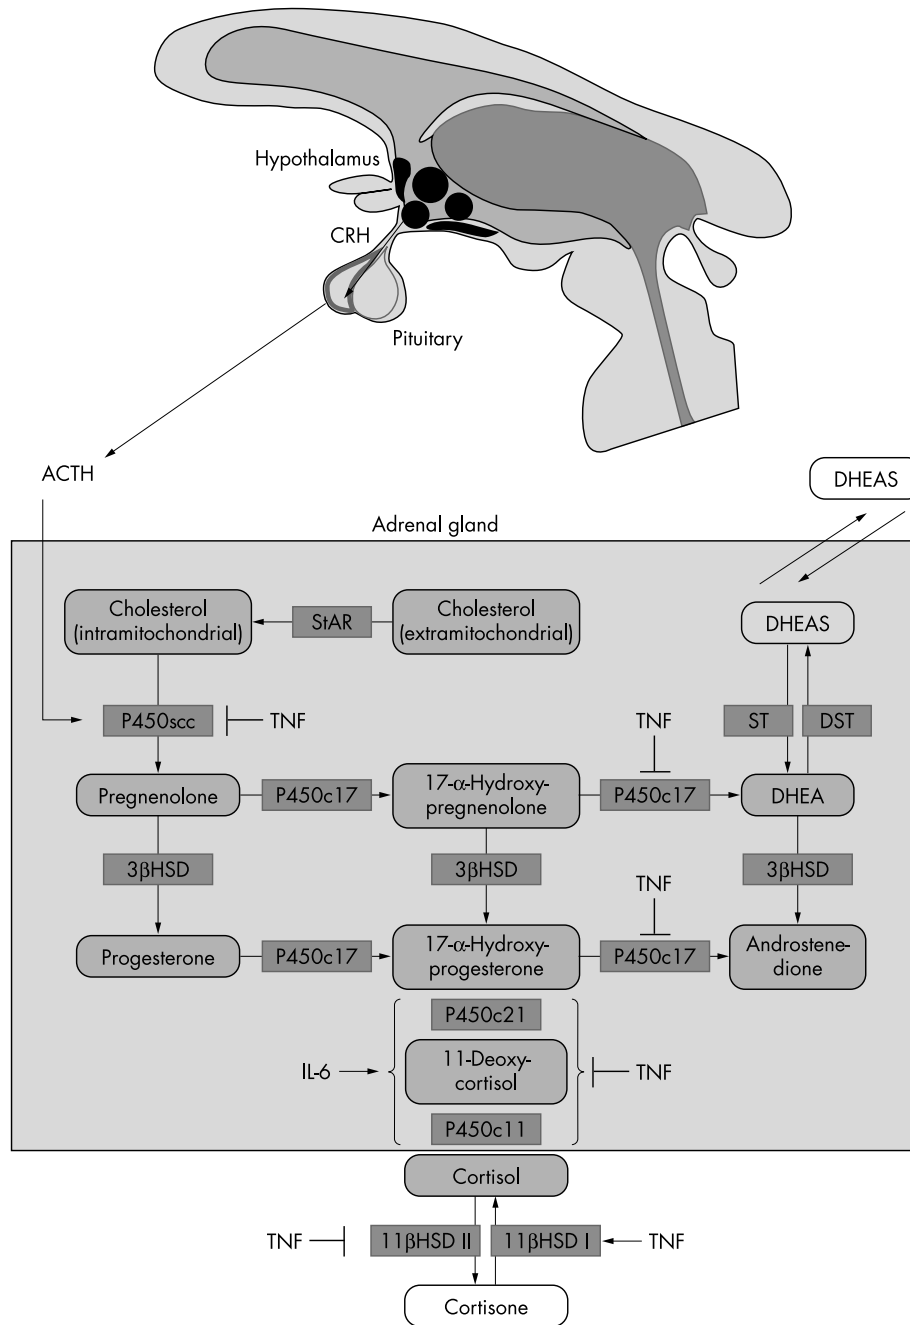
Hypothalamus

CRH

Pituitary

ACTH

DHEAS

Adrenal gland

Cholesterol (intramitochondrial)

StAR

Cholesterol (extramitochondrial)

DHEAS

P450scc

TNF

TNF

ST

DST

Pregnenolone

P450c17

17-α-Hydroxy-pregnenolone

P450c17

DHEA

3βHSD

3βHSD

3βHSD

TNF

Progesterone

P450c17

17-α-Hydroxy-progesterone

P450c17

Androstenedione

P450c21

IL-6

11-Deoxy-cortisol

TNF

P450c11

Cortisol

TNF

11βHSD II

11βHSD I

TNF

Cortisone